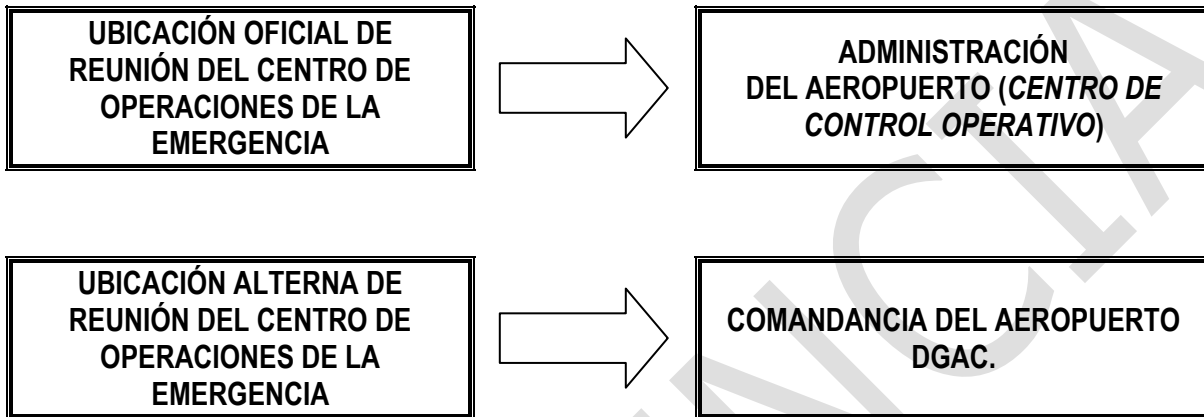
UBICACIÓN OFICIAL DE REUNIÓN DEL CENTRO DE OPERACIONES DE LA EMERGENCIA

ADMINISTRACIÓN DEL AEROPUERTO (*CENTRO DE CONTROL OPERATIVO*)

UBICACIÓN ALTERNA DE REUNIÓN DEL CENTRO DE OPERACIONES DE LA EMERGENCIA

COMANDANCIA DEL AEROPUERTO DGAC.

NCIA